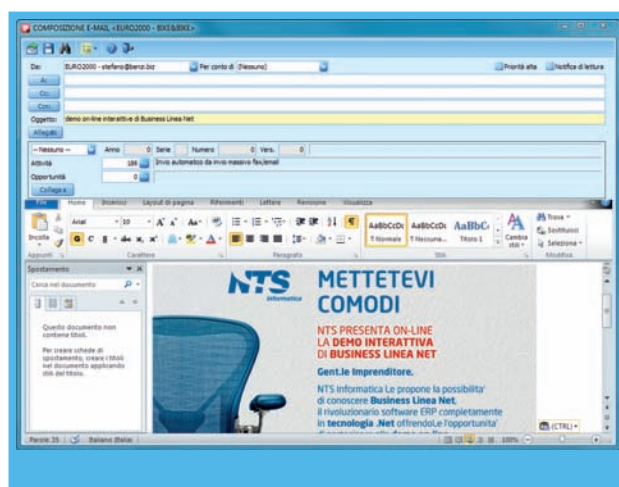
COMPOSIZIONE E-MAIL <EURO2000 - BIXE&BIXE>

Da: EURO2000 - stefano@benzi.biz Per conto di: (Nessuno)
Priorità alta Notifica di lettura
A:
Cc:
Ccn:
Oggetto: demo on-line interattiva di Business Linea Net
Allegati

-- Nessuno -- Anno 0 Serie Numero 0 Vers. 0
Attività 186 Invio automatico da invio massivo fax/email
Opportunità 0
Collega a

File Home Inserisci Layout di pagina Riferimenti Lettere Revisione Visualizza
Arial 10
Incolla
Appunti Carattere Paragrafo Stili Modifica
AaBbCcDc ¶ Normale AaBbCcDc ¶ Nessuna... AaBbC Titolo 1 Cambia stili
Trova Sostituisci Seleziona

Spostamento
Cerca nel documento
Questo documento non contiene titoli.
Per creare schede di spostamento, creare i titoli nel documento applicando stili del titolo.

NTS Informatica
METTETEVI COMODI
NTS PRESENTA ON-LINE
LA DEMO INTERATTIVA
DI BUSINESS LINEA NET
Gent.le Imprenditore,
NTS Informatica Le propone la possibilita' di conoscere Business Linea Net, il rivoluzionario software ERP completamente in tecnologia .Net offrendoLe l'opportunita' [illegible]

(CTRL)
Parole: 35 Italiano (Italia) 100%